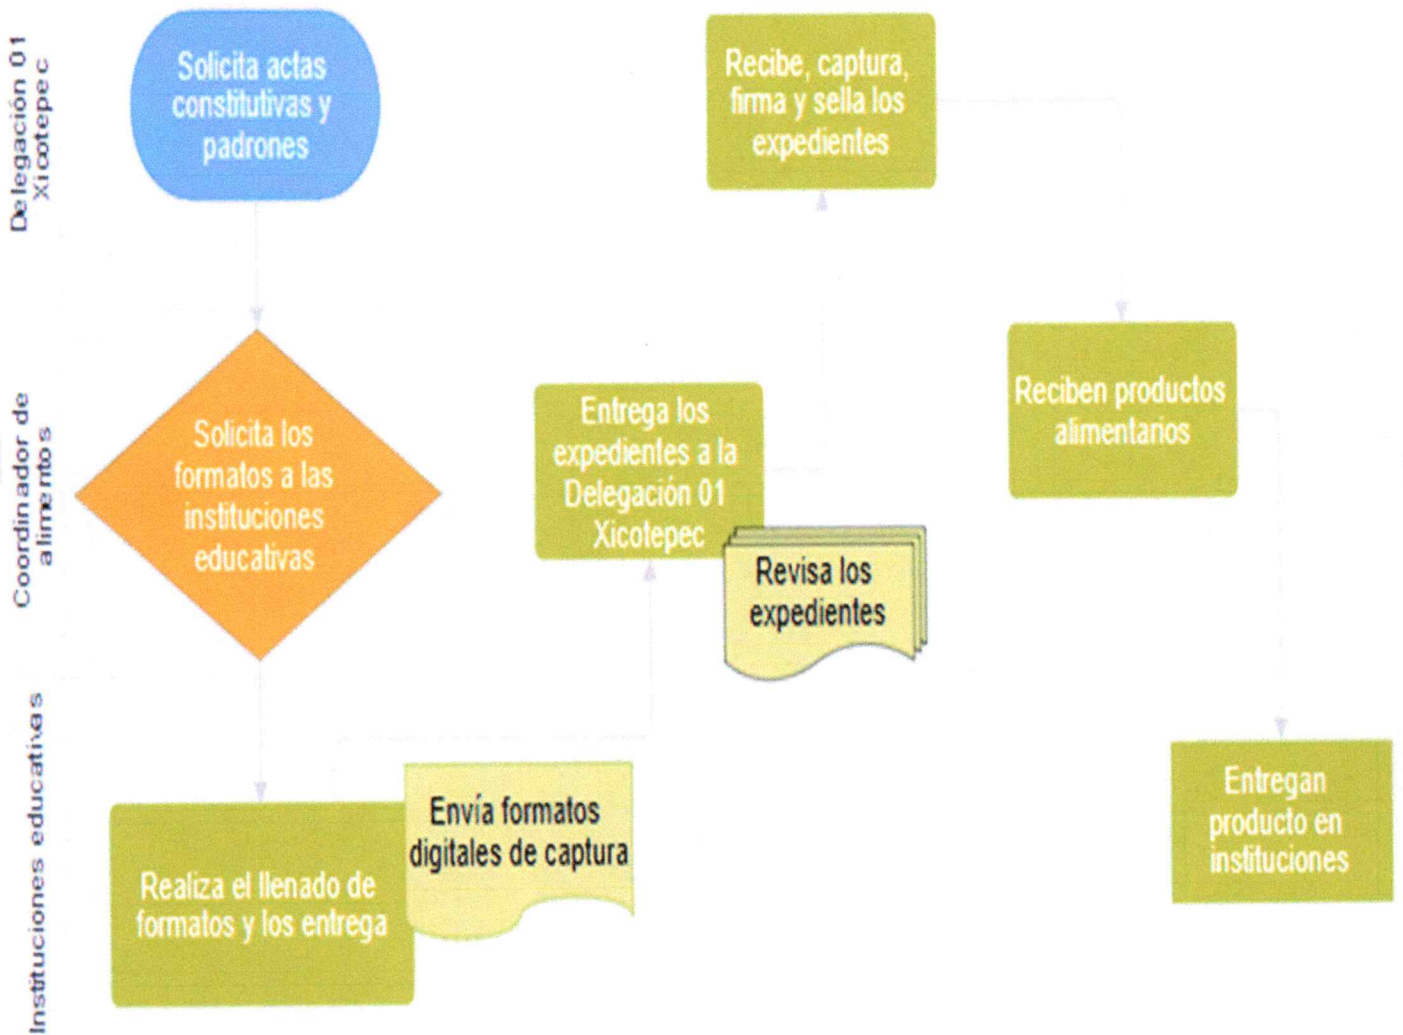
Delegación 01 Xicotepec

Solicita actas constitutivas y padrones

Recibe, captura, firma y sella los expedientes

Coordinador de alimentos

Solicita los formatos a las instituciones educativas

Entrega los expedientes a la Delegación 01 Xicotepec

Revisa los expedientes

Reciben productos alimentarios

Instituciones educativas

Realiza el llenado de formatos y los entrega

Envía formatos digitales de captura

Entregan producto en instituciones